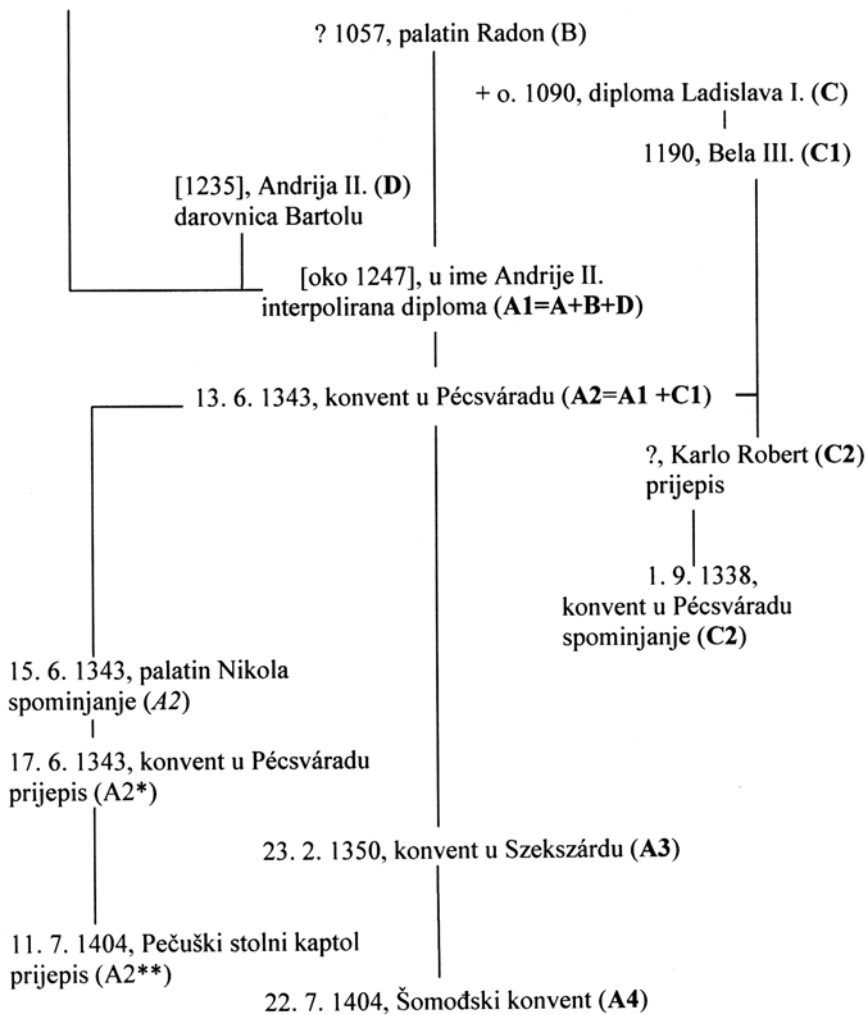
? 1057, palatin Radon (B)

+ o. 1090, diploma Ladislava I. (**C**)

1190, Bela III. (**C1**)

[1235], Andrija II. (**D**) darovnica Bartolu

[oko 1247], u ime Andrije II. interpolirana diploma (**A1=A+B+D**)

13. 6. 1343, konvent u Pécsváradu (**A2=A1 +C1**)

?, Karlo Robert (**C2**) prijepis

1. 9. 1338, konvent u Pécsváradu spominjanje (**C2**)

15. 6. 1343, palatin Nikola spominjanje (*A2*)

17. 6. 1343, konvent u Pécsváradu prijepis (A2*)

23. 2. 1350, konvent u Szekszárdu (**A3**)

11. 7. 1404, Pečuški stolni kaptol prijepis (A2**)

22. 7. 1404, Šomođski konvent (**A4**)